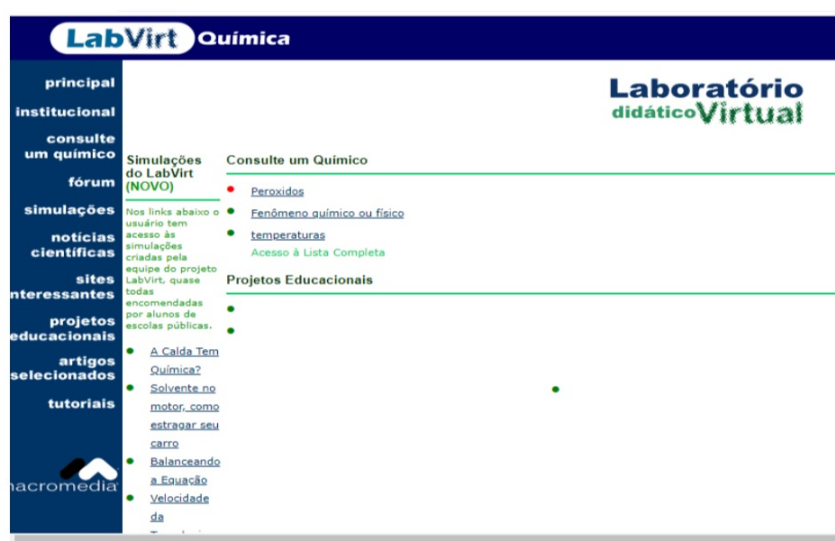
LabVirt Química

principal
institucional
consulte um químico
fórum
simulações
notícias científicas
sites interessantes
projetos educacionais
artigos selecionados
tutoriais

acromedia

Laboratório didáticoVirtual

Simulações do LabVirt (NOVO)

Nos links abaixo o usuário tem acesso às simulações criadas pela equipe do projeto LabVirt, quase todas encomendadas por alunos de escolas públicas.

A Calda Tem Química?
Solvente no motor, como estragar seu carro
Balanceando a Equação
Velocidade da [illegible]

Consulte um Químico

Peroxidos
Fenômeno químico ou físico
temperaturas
Acesso à Lista Completa

Projetos Educacionais